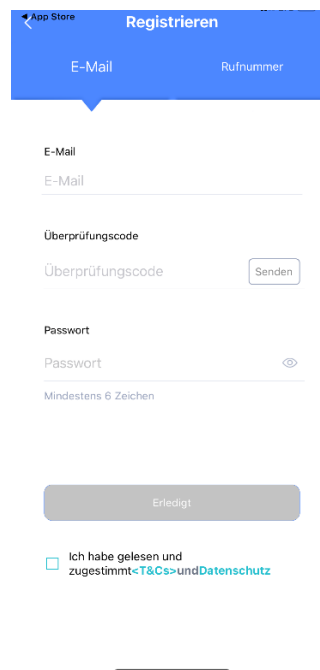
◀ App Store
Registrieren

E-Mail
Rufnummer

E-Mail
E-Mail

Überprüfungscode
Überprüfungscode
Senden

Passwort
Passwort
Mindestens 6 Zeichen

Erledigt

Ich habe gelesen und zugestimmt<T&Cs>undDatenschutz